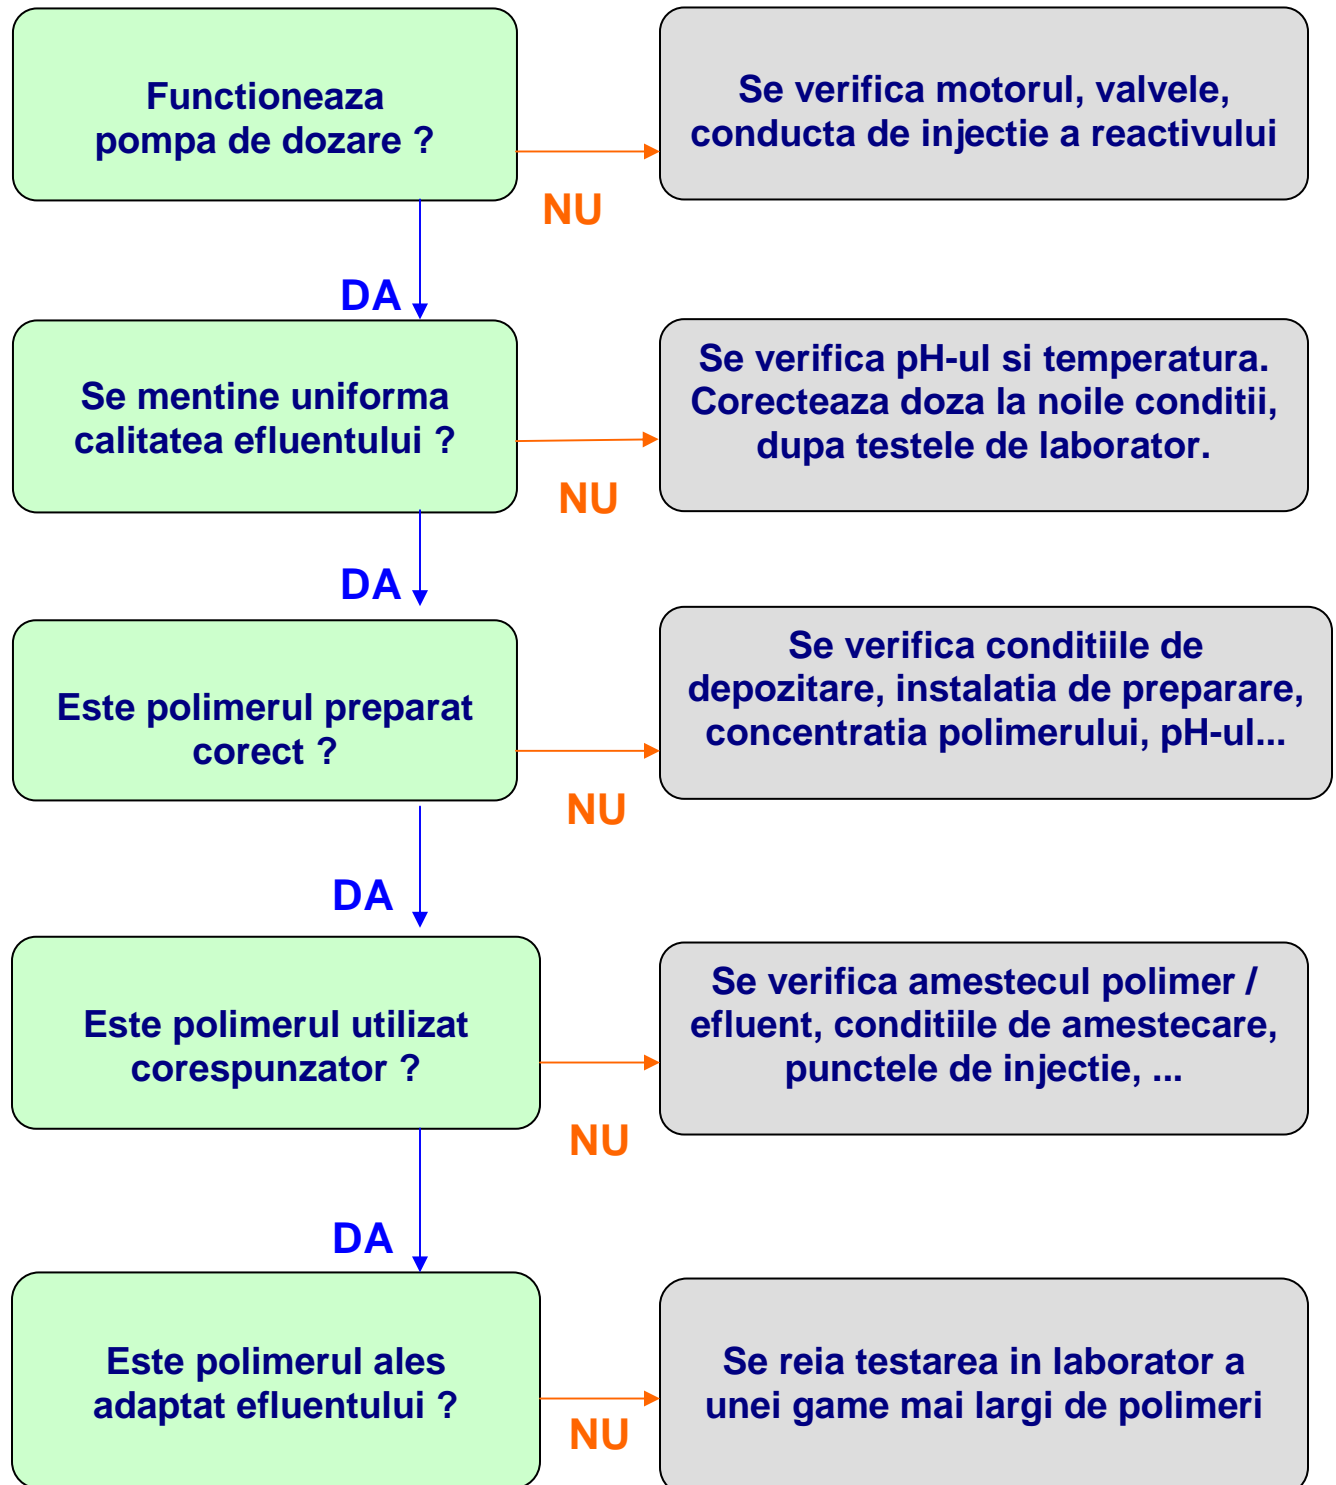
Functioneaza pompa de dozare ?

NU

Se verifica motorul, valvele, conducta de injectie a reactivului

DA

Se mentine uniforma calitatea efluentului ?

NU

Se verifica pH-ul si temperatura. Corecteaza doza la noile conditii, dupa testele de laborator.

DA

Este polimerul preparat corect ?

NU

Se verifica conditiile de depozitare, instalatia de preparare, concentratia polimerului, pH-ul...

DA

Este polimerul utilizat corespunzator ?

NU

Se verifica amestecul polimer / efluent, conditiile de amestecare, punctele de injectie, ...

DA

Este polimerul ales adaptat efluentului ?

NU

Se reia testarea in laborator a unei game mai largi de polimeri